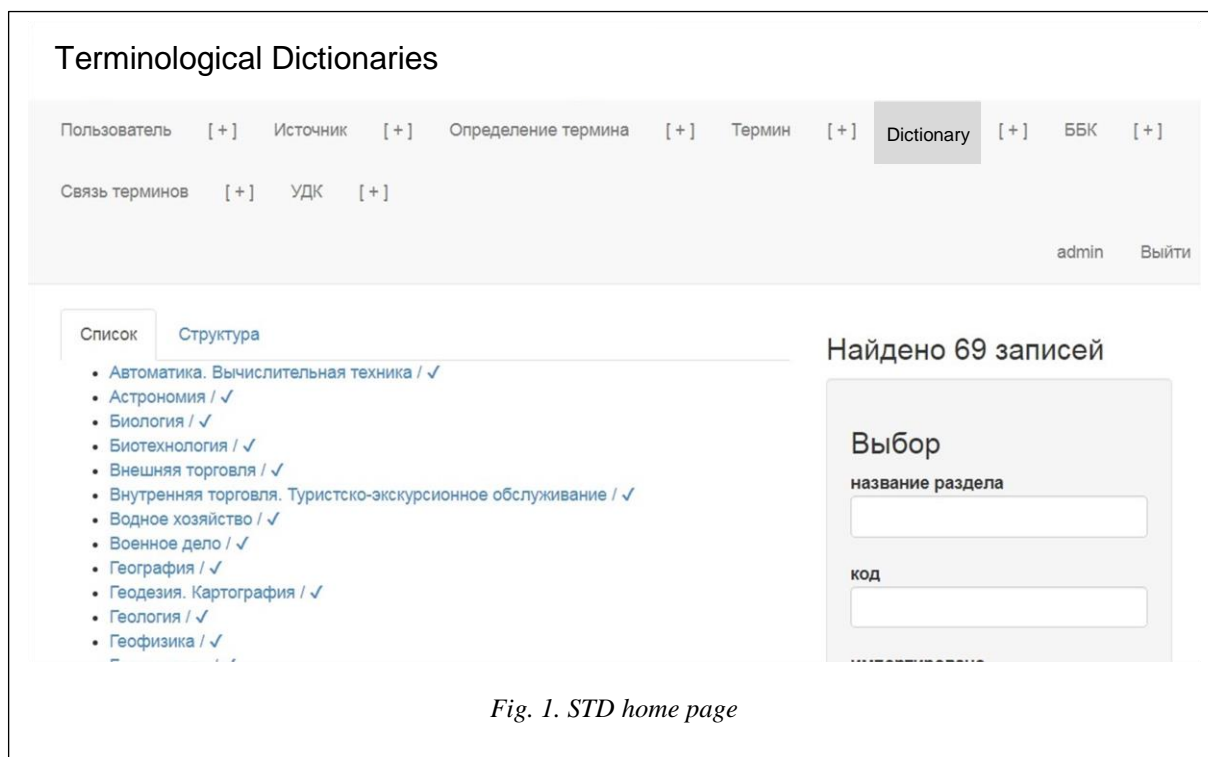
Terminological Dictionaries

Пользователь [ + ] Источник [ + ] Определение термина [ + ] Термин [ + ] Dictionary [ + ] ББК [ + ] Связь терминов [ + ] УДК [ + ]

admin Выйти

Список Структура

- Автоматика. Вычислительная техника / ✓
- Астрономия / ✓
- Биология / ✓
- Биотехнология / ✓
- Внешняя торговля / ✓
- Внутренняя торговля. Туристско-экскурсионное обслуживание / ✓
- Водное хозяйство / ✓
- Военное дело / ✓
- География / ✓
- Геодезия. Картография / ✓
- Геология / ✓
- Геофизика / ✓
- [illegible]

Найдено 69 записей

Выбор

название раздела

код

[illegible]

Fig. 1. STD home page